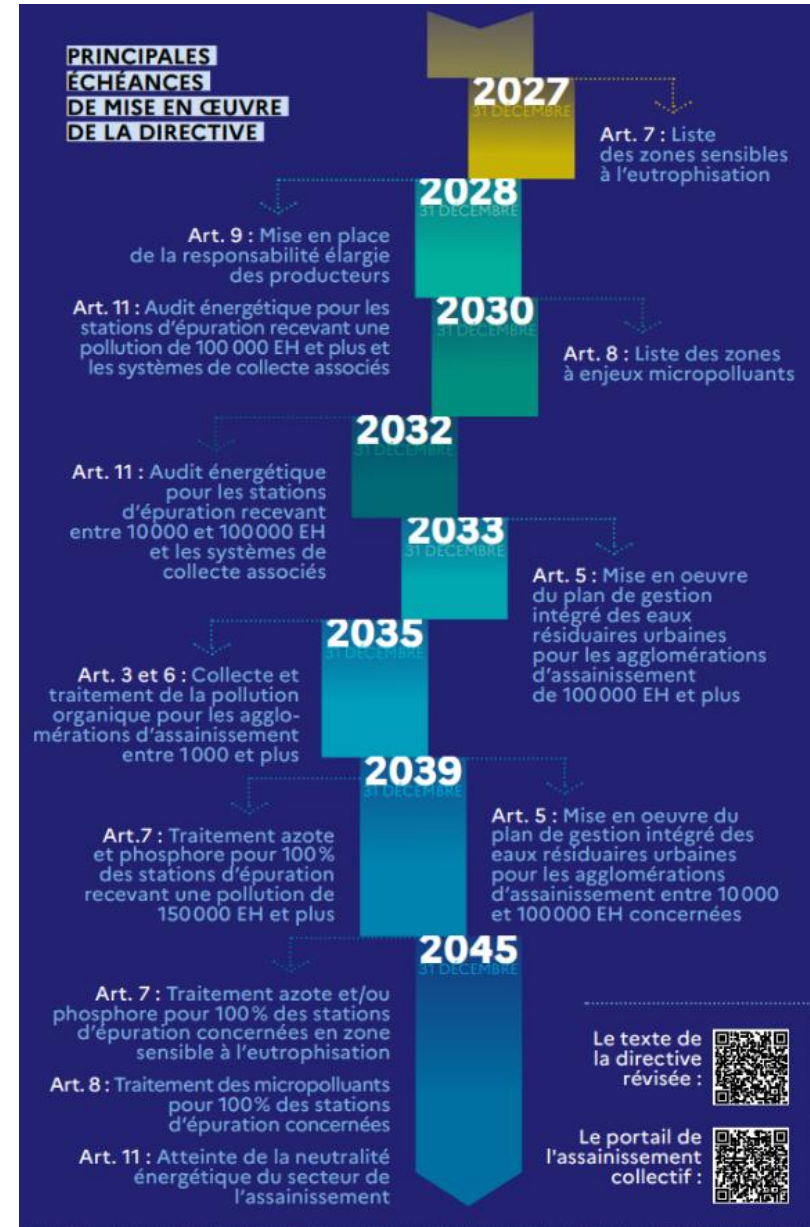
PRINCIPALES ÉCHÉANCES DE MISE EN ŒUVRE DE LA DIRECTIVE

2027
31 DÉCEMBRE

Art. 7 : Liste des zones sensibles à l'eutrophisation

2028
31 DÉCEMBRE

Art. 9 : Mise en place de la responsabilité élargie des producteurs

Art. 11 : Audit énergétique pour les stations d'épuration recevant une pollution de 100 000 EH et plus et les systèmes de collecte associés

2030
31 DÉCEMBRE

Art. 8 : Liste des zones à enjeux micropolluants

2032
31 DÉCEMBRE

Art. 11 : Audit énergétique pour les stations d'épuration recevant entre 10000 et 100000 EH et les systèmes de collecte associés

2033
31 DÉCEMBRE

Art. 5 : Mise en oeuvre du plan de gestion intégré des eaux résiduaires urbaines pour les agglomérations d'assainissement de 100000 EH et plus

2035
31 DÉCEMBRE

Art. 3 et 6 : Collecte et traitement de la pollution organique pour les agglomérations d'assainissement entre 1000 et plus

2039
31 DÉCEMBRE

Art.7 : Traitement azote et phosphore pour 100% des stations d'épuration recevant une pollution de 150000 EH et plus

Art. 5 : Mise en oeuvre du plan de gestion intégré des eaux résiduaires urbaines pour les agglomérations d'assainissement entre 10000 et 100000 EH concernées

2045
31 DÉCEMBRE

Art. 7 : Traitement azote et/ou phosphore pour 100% des stations d'épuration concernées en zone sensible à l'eutrophisation

Art. 8 : Traitement des micropolluants pour 100% des stations d'épuration concernées

Art. 11 : Atteinte de la neutralité énergétique du secteur de l'assainissement

Le texte de la directive révisée :

Le portail de l'assainissement collectif :